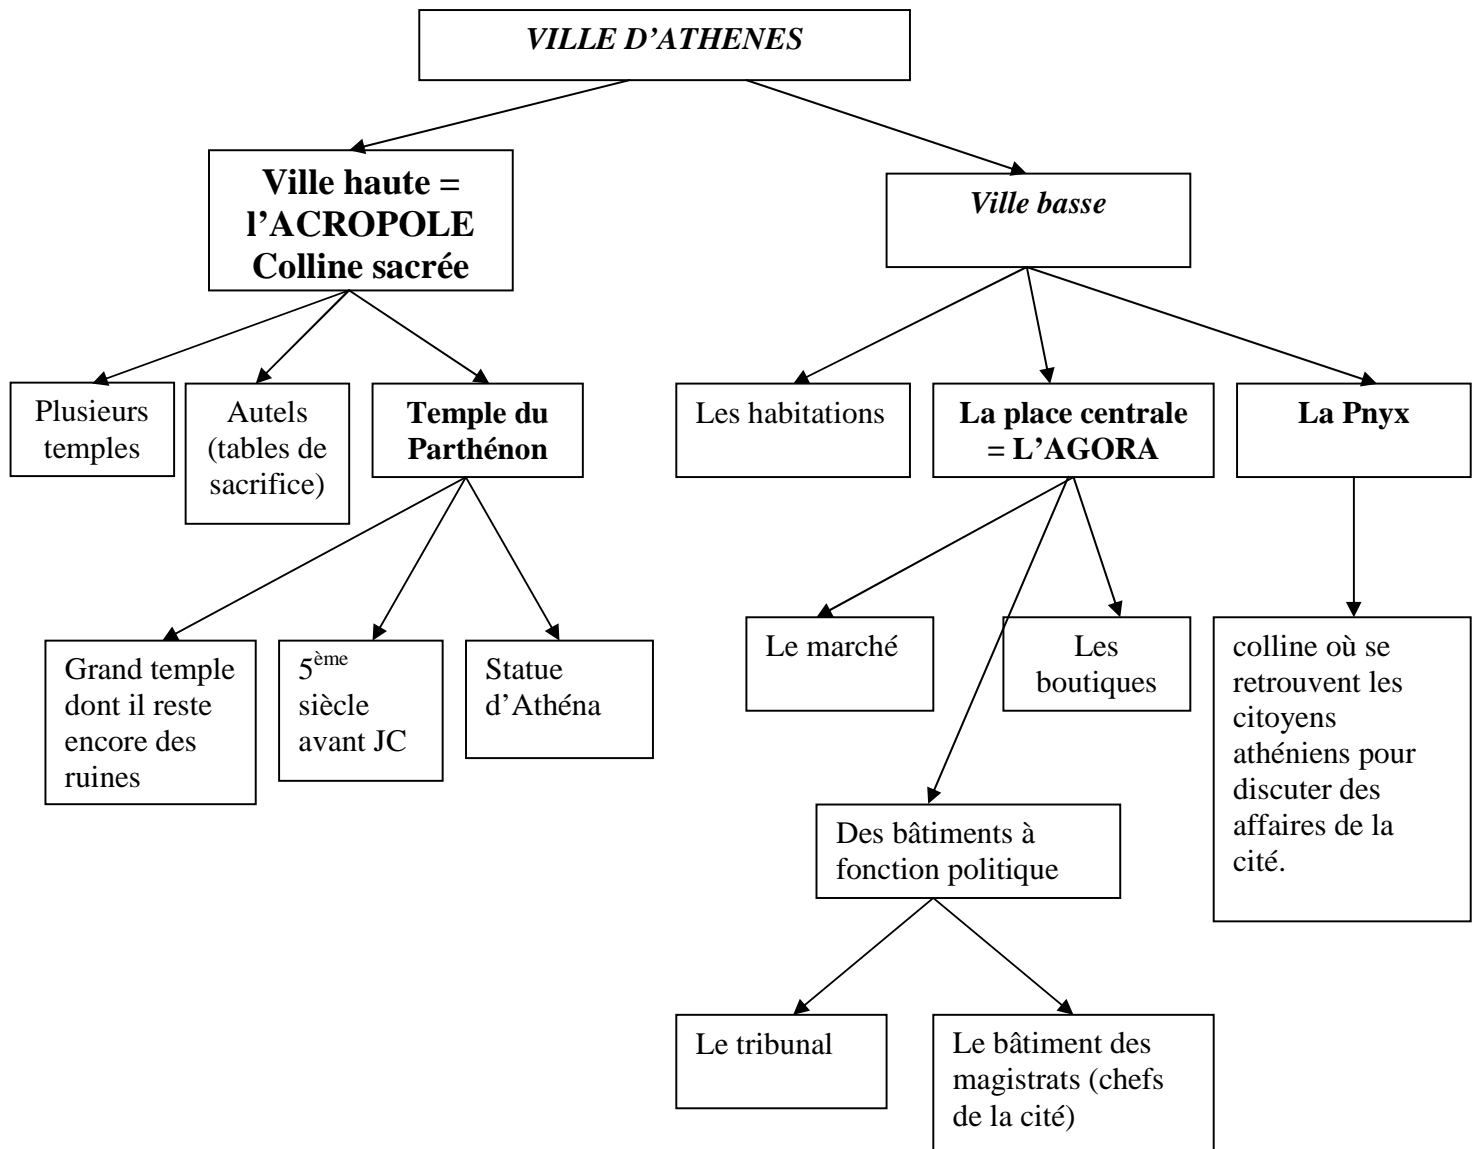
VILLE D'ATHENES

Ville haute = l'ACROPOLE Colline sacrée

Ville basse

Plusieurs temples

Autels (tables de sacrifice)

Temple du Parthénon

Grand temple dont il reste encore des ruines

$5^{ème}$ siècle avant JC

Statue d'Athéna

Les habitations

La place centrale = L'AGORA

La Pnyx

Le marché

Les boutiques

Des bâtiments à fonction politique

Le tribunal

Le bâtiment des magistrats (chefs de la cité)

colline où se retrouvent les citoyens athéniens pour discuter des affaires de la cité.